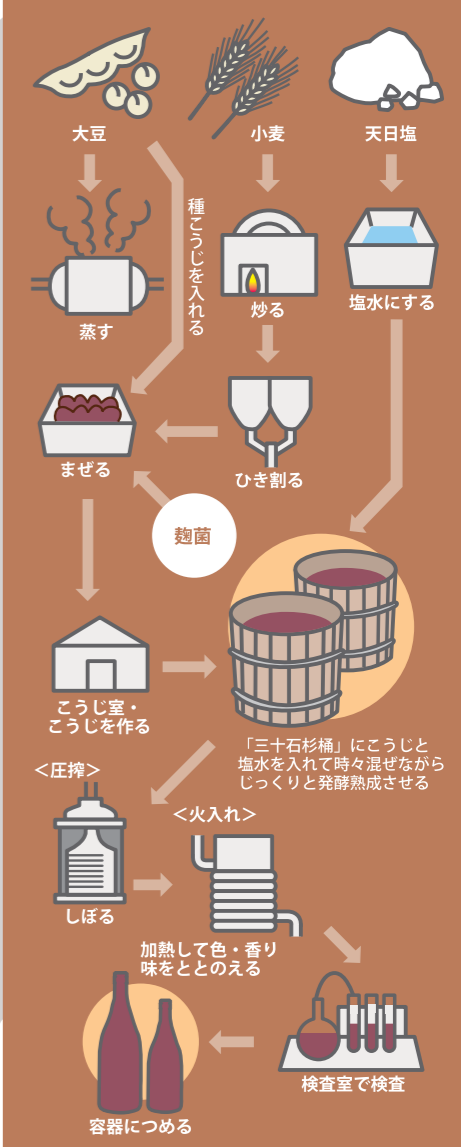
大豆

小麦

天日塩

蒸す

種こうじを入れる

炒る

塩水にする

まぜる

ひき割る

麹菌

こうじ室・こうじを作る

「三十石杉桶」にこうじと塩水を入れて時々混ぜながらじっくりと発酵熟成させる

＜圧搾＞

しぼる

＜火入れ＞

加熱して色・香り味をととのえる

容器につめる

検査室で検査